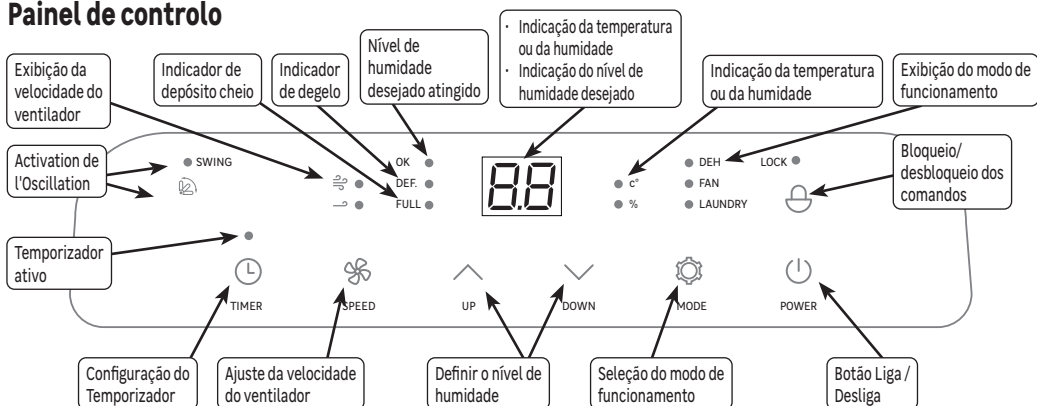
Painel de controlo

Exibição da velocidade do ventilador

Indicador de depósito cheio

Indicador de degelo

Nível de humidade desejado atingido

· Indicação da temperatura ou da humidade
· Indicação do nível de humidade desejado

Indicação da temperatura ou da humidade

Exibição do modo de funcionamento

Activation de l'Oscillation

SWING

OK
DEF.
FULL

88

C°
%

DEH
FAN
LAUNDRY

LOCK

Bloqueio/ desbloqueio dos comandos

Temporizador ativo

TIMER

SPEED

UP

DOWN

MODE

POWER

Configuração do Temporizador

Ajuste da velocidade do ventilador

Definir o nível de humidade

Seleção do modo de funcionamento

Botão Liga / Desliga